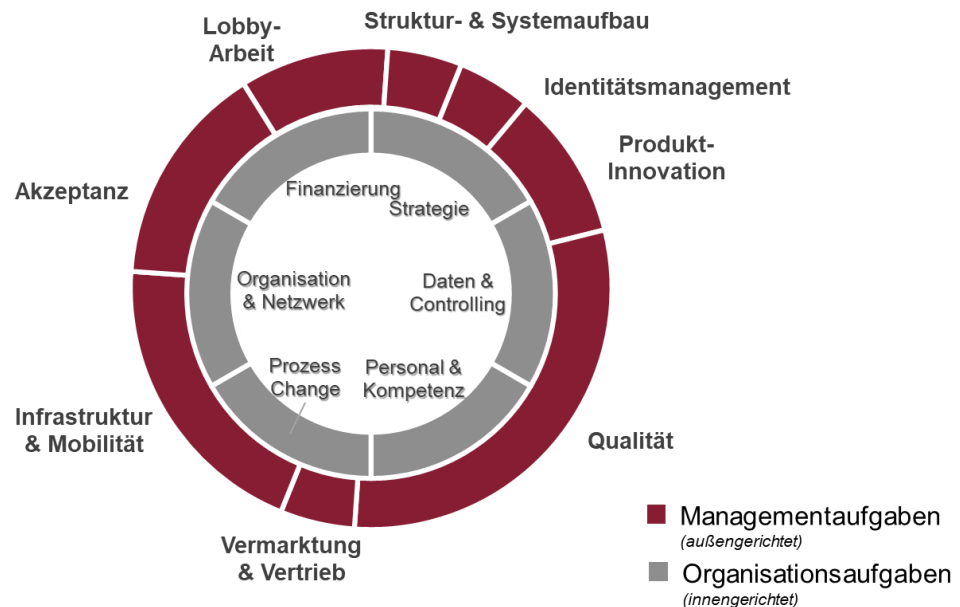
Lobby-Arbeit

Struktur- & Systemaufbau

Identitätsmanagement

Produkt-Innovation

Akzeptanz

Finanzierung

Strategie

Organisation & Netzwerk

Daten & Controlling

Prozess Change

Personal & Kompetenz

Infrastruktur & Mobilität

Qualität

Vermarktung & Vertrieb

Managementaufgaben
(außengerichtet)

Organisationsaufgaben
(innengerichtet)